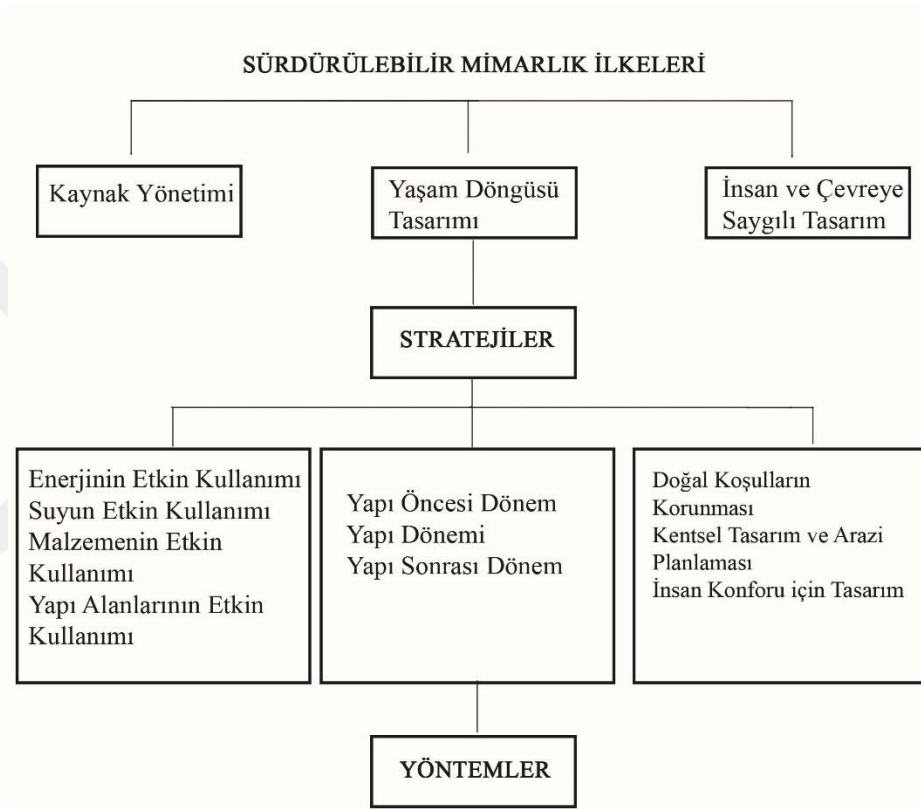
SÜRDÜRÜLEBİLİR MİMARLIK İLKELERİ

Kaynak Yönetimi

Yaşam Döngüsü Tasarımı

İnsan ve Çevreye Saygılı Tasarım

STRATEJİLER

Enerjinin Etkin Kullanımı
Suyun Etkin Kullanımı
Malzemenin Etkin Kullanımı
Yapı Alanlarının Etkin Kullanımı

Yapı Öncesi Dönem
Yapı Dönemi
Yapı Sonrası Dönem

Doğal Koşulların Korunması
Kentsel Tasarım ve Arazi Planlaması
İnsan Konforu için Tasarım

YÖNTEMLER